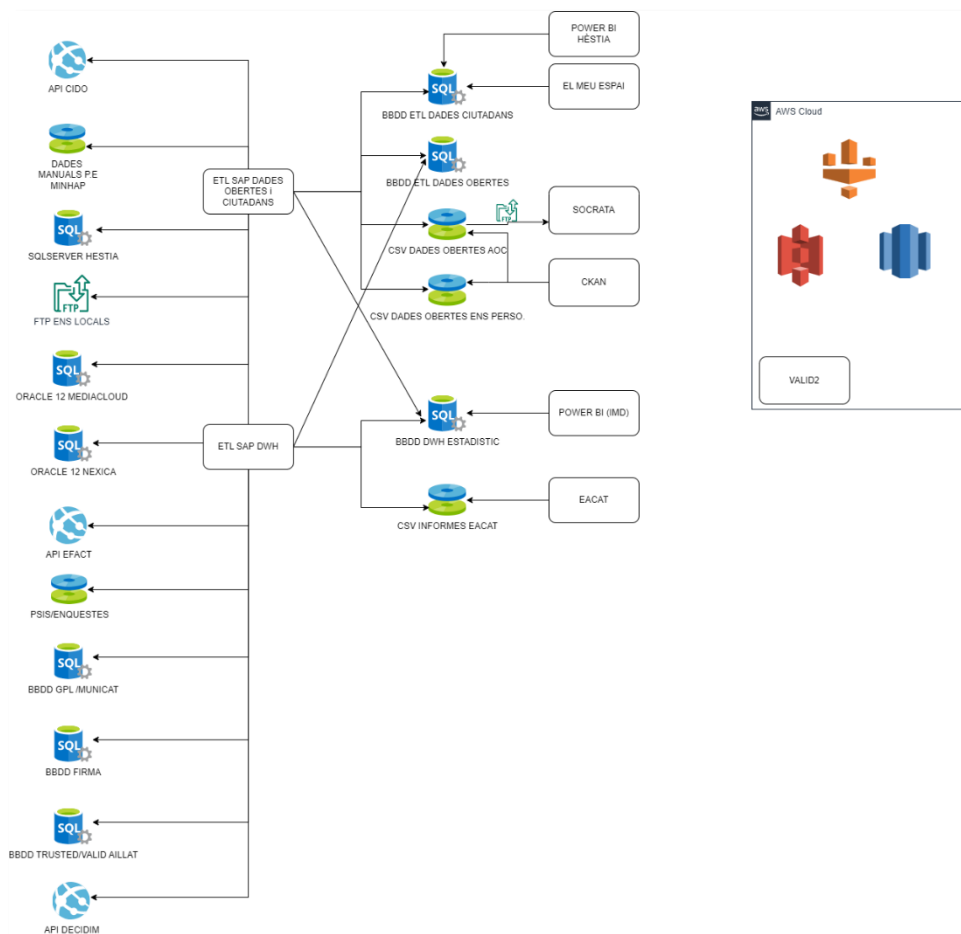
API CIDO

DADES MANUALS P.E MINHAP

SQL
SQLSERVER HESTIA

FTP
FTP ENS LOCALS

SQL
ORACLE 12 MEDIACLOUD

SQL
ORACLE 12 NEXICA

API EFACT

PSIS/ENQUESTES

SQL
BBDD GPL /MUNICAT

SQL
BBDD FIRMA

SQL
BBDD TRUSTED/VALID AILLAT

API DECIDIM

ETL SAP DADES OBERTES I CIUTADANS

ETL SAP DWH

SQL
BBDD ETL DADES CIUTADANS

SQL
BBDD ETL DADES OBERTES

CSV DADES OBERTES AOC

CSV DADES OBERTES ENS PERSO.

SQL
BBDD DWH ESTADISTIC

CSV INFORMES EACAT

POWER BI HESTIA

EL MEU ESPAI

FTP

SOCRATA

CKAN

POWER BI (IMD)

EACAT

AWS Cloud

VALID2